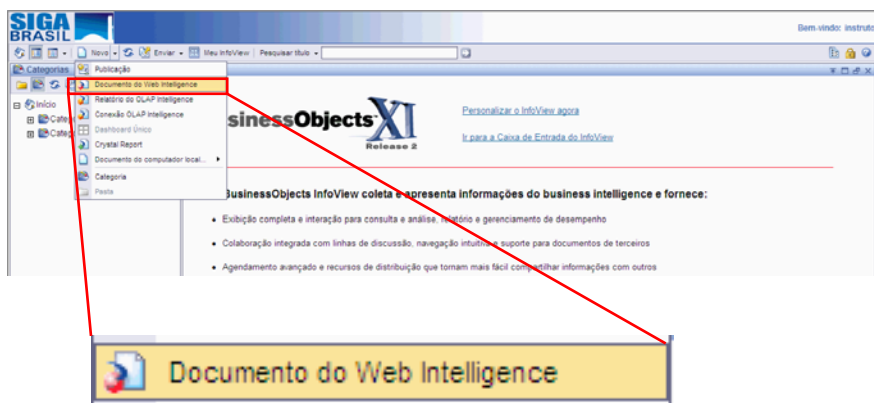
SIGA BRASIL

Bem-vindo: instruto

Novo · Enviar · Meu InfoView | Pesquisar título

Categorias

Início
Categ
Categ

Publicação
Documento do Web Intelligence
Relatório do OLAP Intelligence
Conexão OLAP Intelligence
Dashboard Único
Crystal Report
Documento do computador local...
Categoria
Pasta

BusinessObjects XI Release 2

Personalizar o InfoView agora

Ir para a Caixa de Entrada do InfoView

BusinessObjects InfoView coleta e apresenta informações do business intelligence e fornece:

Exibição completa e interação para consulta e análise, relatório e gerenciamento de desempenho

Colaboração integrada com linhas de discussão, navegação intuitiva e suporte para documentos de terceiros

Agendamento avançado e recursos de distribuição que tornam mais fácil compartilhar informações com outros

Documento do Web Intelligence